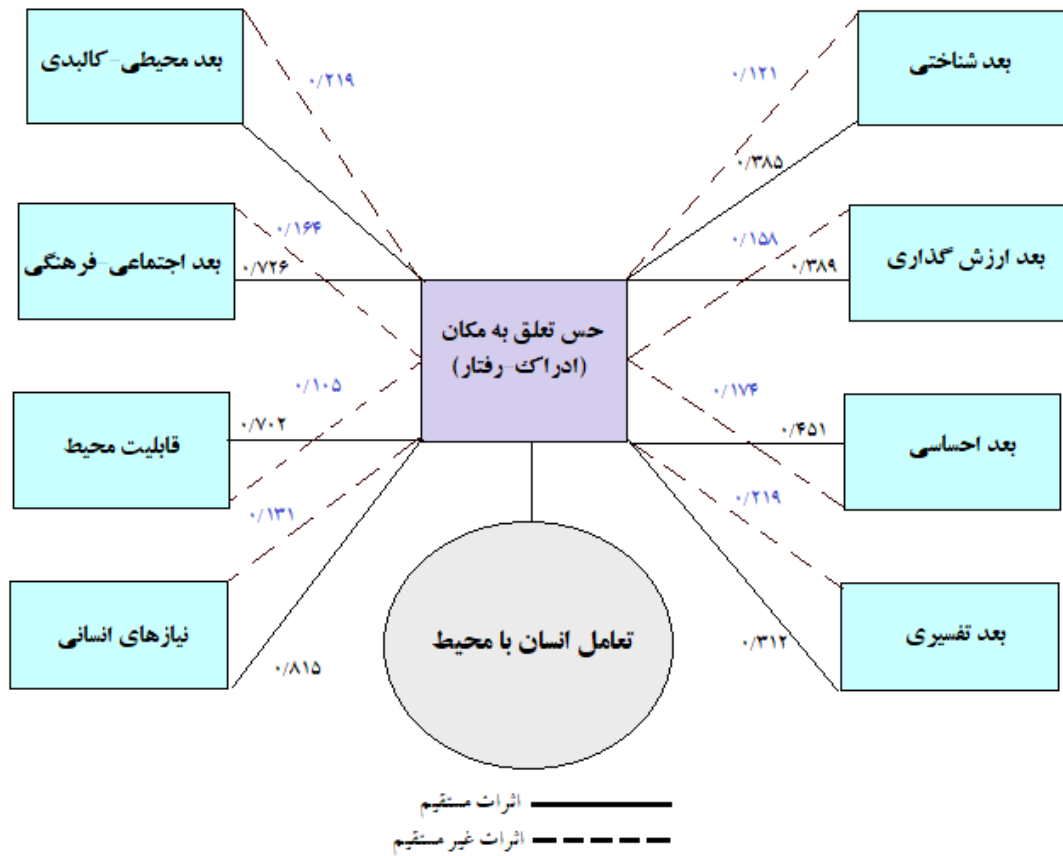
بعد محیطی-کالبدی

۰/۲۱۹

بعد شناختی

۰/۱۲۱

۰/۳۸۵

۰/۱۶۴

بعد اجتماعی-فرهنگی

۰/۷۲۶

۰/۱۵۸

بعد ارزش گذاری

۰/۳۸۹

حس تعلق به مکان
(ادراک-رفتار)

۰/۱۰۵

قابلیت محیط

۰/۷۰۲

۰/۱۷۴

۰/۴۵۱

بعد احساسی

۰/۲۱۹

۰/۱۳۱

نیازهای انسانی

۰/۸۱۵

تعامل انسان با محیط

بعد تفسیری

۰/۳۱۲

اثرات مستقیم

اثرات غیر مستقیم